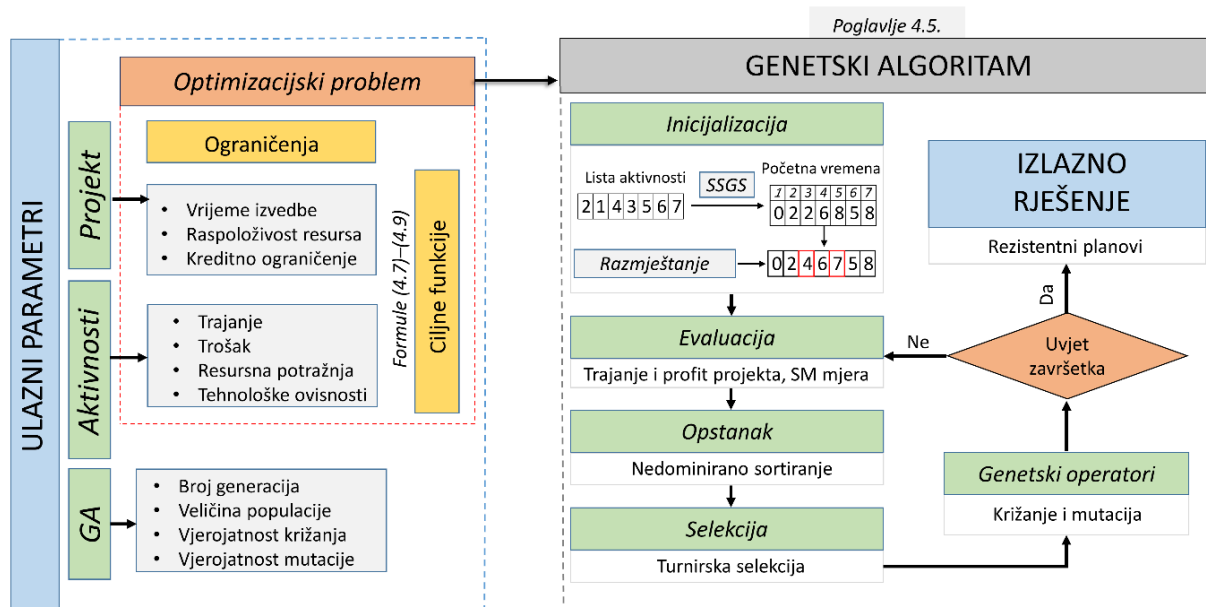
ULAZNI PARAMETRI

Optimizacijski problem

Ograničenja

Projekt

- Vrijeme izvedbe
- Raspoloživost resursa
- Kreditno ograničenje

Formule (4.7)–(4.9)

Ciljne funkcije

Aktivnosti

- Trajanje
- Trošak
- Resursna potražnja
- Tehnološke ovisnosti

GA

- Broj generacija
- Veličina populacije
- Vjerojatnost križanja
- Vjerojatnost mutacije

Poglavlje 4.5.

GENETSKI ALGORITAM

Inicijalizacija

Lista aktivnosti

| 2 | 1 | 4 | 3 | 5 | 6 | 7 |
|---|---|---|---|---|---|---|

SSGS

Početna vremena

| 1 | 2 | 3 | 4 | 5 | 6 | 7 |
|---|---|---|---|---|---|---|
| 0 | 2 | 2 | 6 | 8 | 5 | 8 |

Razmještanje

| 0 | 2 | 4 | 6 | 7 | 5 | 8 |
|---|---|---|---|---|---|---|

Evaluacija

Trajanje i profit projekta, SM mjera

Opstanak

Nedominirano sortiranje

Selekcija

Turnirska selekcija

IZLAZNO RJEŠENJE

Rezistentni planovi

Da

Ne

Uvjet završetka

Genetski operatori

Križanje i mutacija